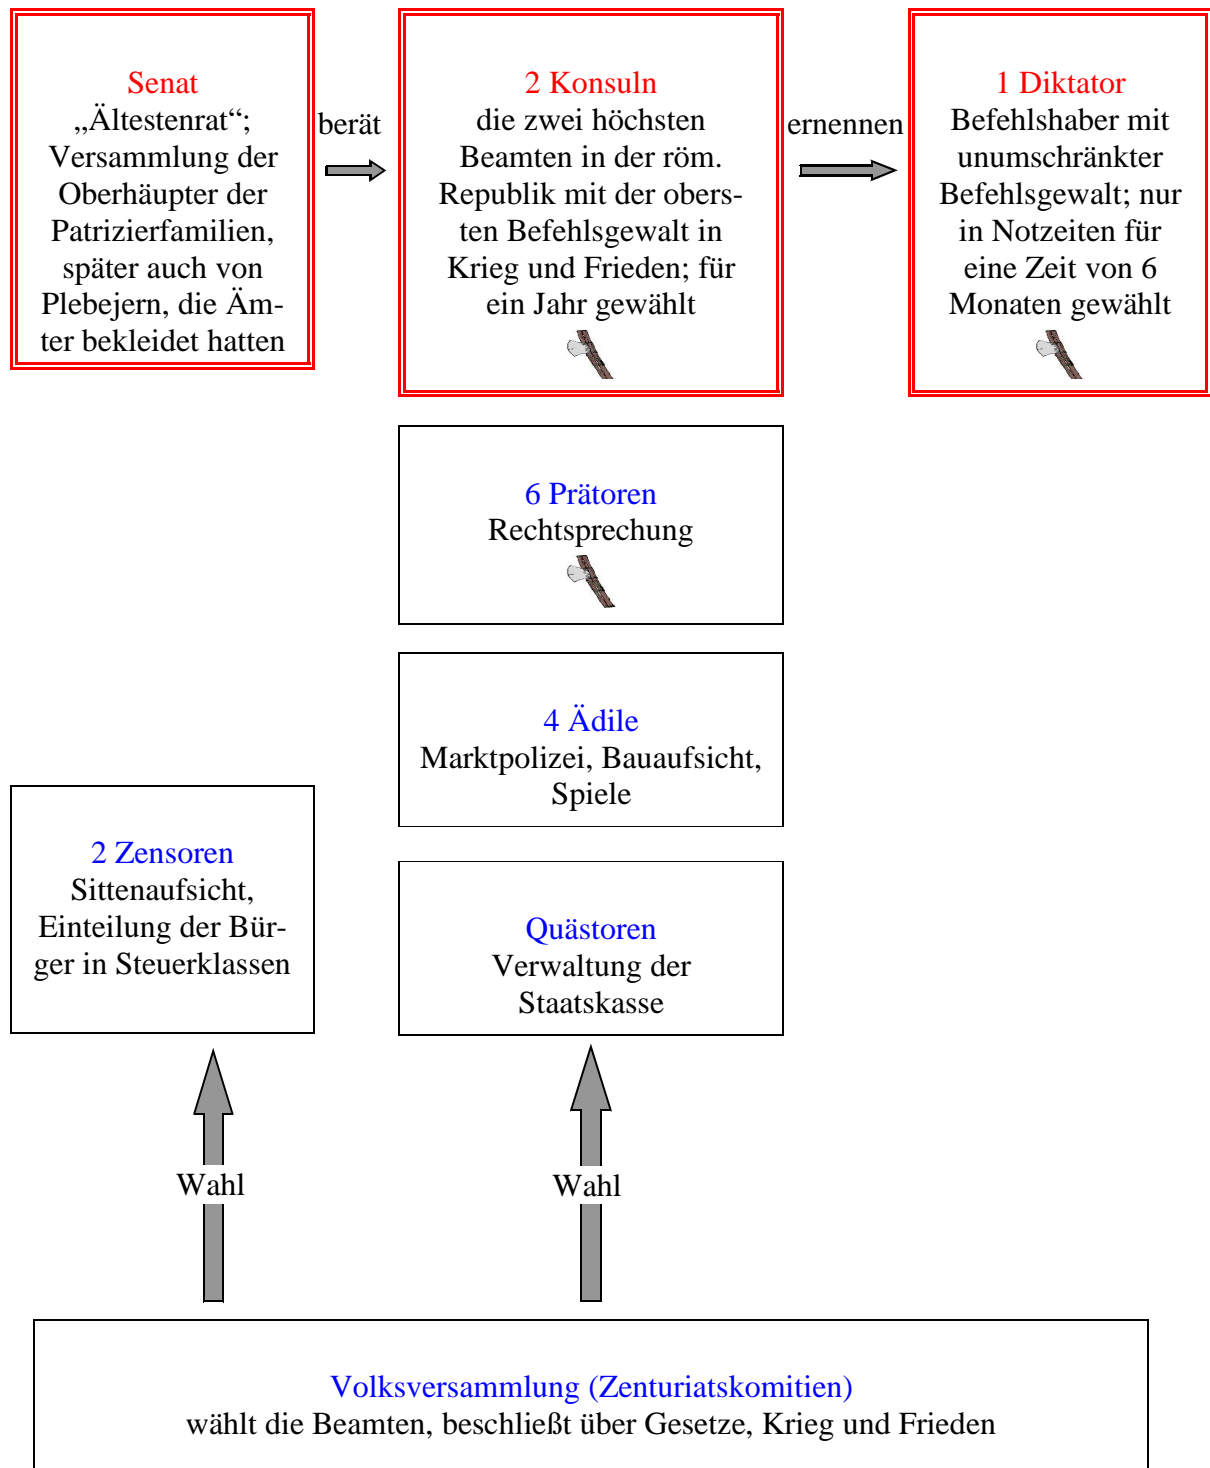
Senat
„Ältestenrat“; Versammlung der Oberhäupter der Patrizierfamilien, später auch von Plebejern, die Ämter bekleidet hatten

berät

2 Konsuln
die zwei höchsten Beamten in der röm. Republik mit der obersten Befehlsgewalt in Krieg und Frieden; für ein Jahr gewählt

ernennen

1 Diktator
Befehlshaber mit unumschränkter Befehlsgewalt; nur in Notzeiten für eine Zeit von 6 Monaten gewählt

6 Prätoren
Rechtsprechung

4 Ädile
Marktpolizei, Bauaufsicht, Spiele

2 Zensoren
Sittenaufsicht, Einteilung der Bürger in Steuerklassen

Quästoren
Verwaltung der Staatskasse

Wahl

Wahl

Volksversammlung (Zenturiatskomitien)
wählt die Beamten, beschließt über Gesetze, Krieg und Frieden